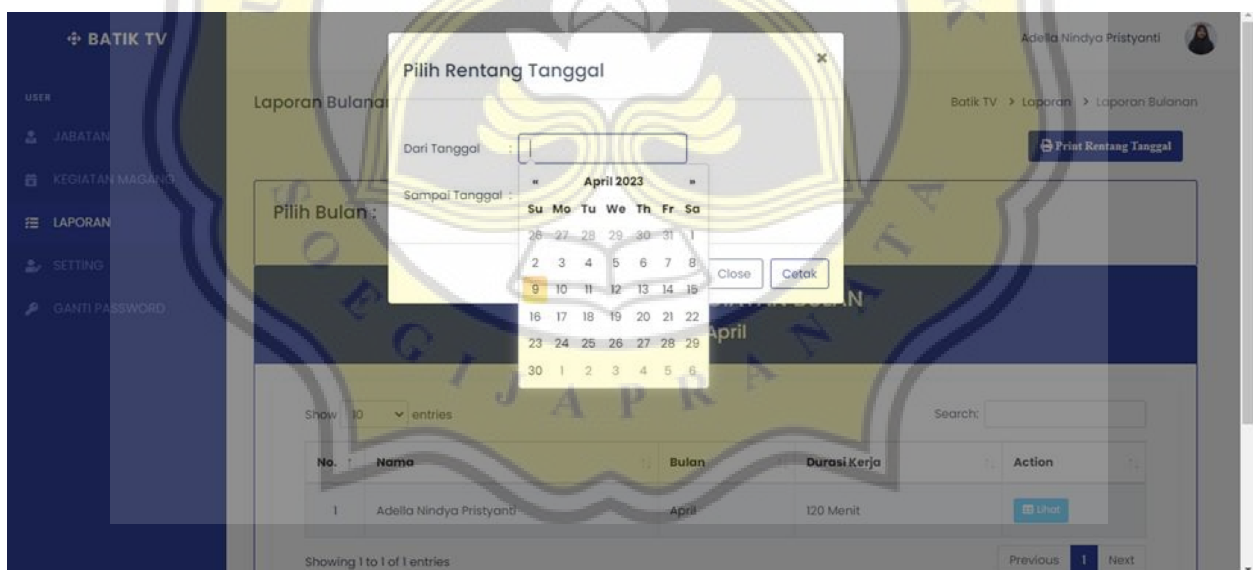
BATIK TV

USER

JABATAN

KEGIATAN MAGANG

LAPORAN

SETTING

GANTI PASSWORD

Adella Nindya Pristyanti

Laporan Bulanan

Batik TV > Laporan > Laporan Bulanan

Print Rentang Tanggal

Pilih Bulan :

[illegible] April

Pilih Rentang Tanggal

×

Dari Tanggal :

Sampai Tanggal :

« April 2023 »

| Su | Mo | Tu | We | Th | Fr | Sa |
|---|---|---|---|---|---|---|
| 26 | 27 | 28 | 29 | 30 | 31 | 1 |
| 2 | 3 | 4 | 5 | 6 | 7 | 8 |
| 9 | 10 | 11 | 12 | 13 | 14 | 15 |
| 16 | 17 | 18 | 19 | 20 | 21 | 22 |
| 23 | 24 | 25 | 26 | 27 | 28 | 29 |
| 30 | 1 | 2 | 3 | 4 | 5 | 6 |

Close Cetak

Show 10 entries

Search:

| No. | Nama | Bulan | Durasi Kerja | Action |
|---|---|---|---|---|
| 1 | Adella Nindya Pristyanti | April | 120 Menit | Lihat |

Showing 1 to 1 of 1 entries

Previous 1 Next

SOEGIJAPRANATA